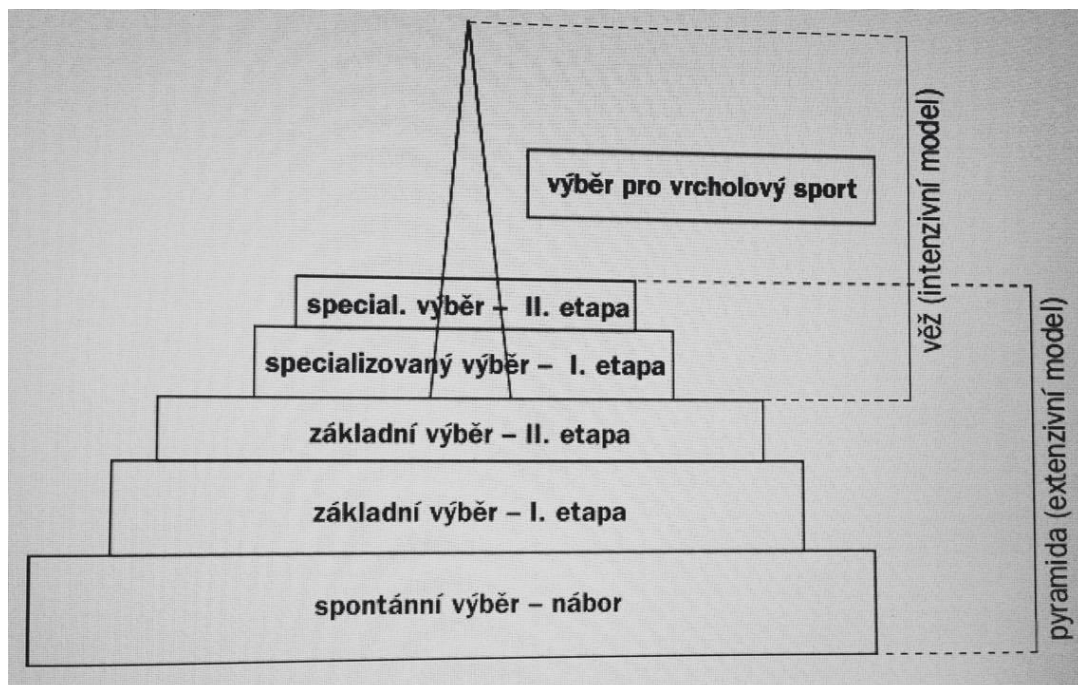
výběr pro vrcholový sport

special. výběr – II. etapa

specializovaný výběr – I. etapa

základní výběr – II. etapa

základní výběr – I. etapa

spontánní výběr – nábor

věž (intenzivní model)

pyramida (extenzivní model)